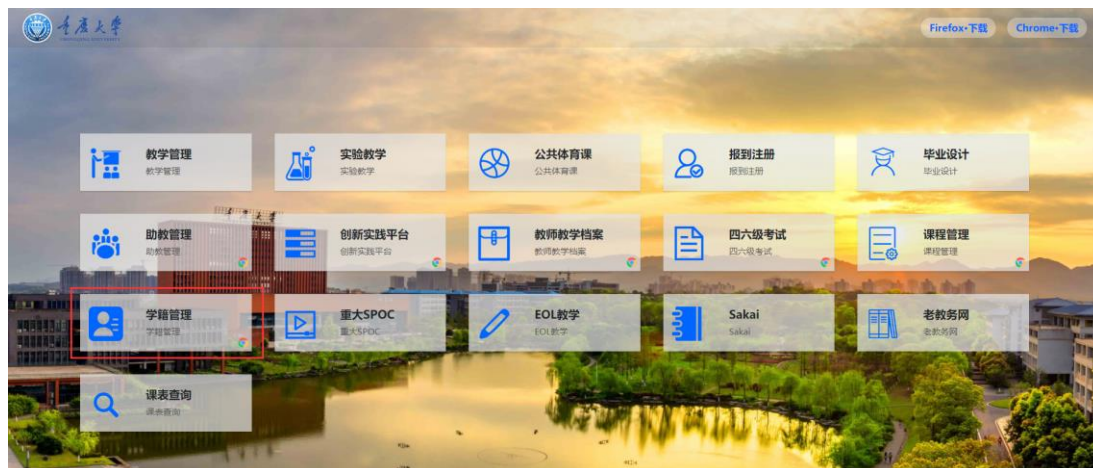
重庆大学
CHONGQING UNIVERSITY

Firefox·下载 Chrome·下载

教学管理
教学管理

实验教学
实验教学

公共体育课
公共体育课

报到注册
报到注册

毕业设计
毕业设计

助教管理
助教管理

创新实践平台
创新实践平台

教师教学档案
教师教学档案

四六级考试
四六级考试

课程管理
课程管理

学籍管理
学籍管理

重大SPOC
重大SPOC

EOL教学
EOL教学

Sakai
Sakai

老教务网
老教务网

课表查询
课表查询